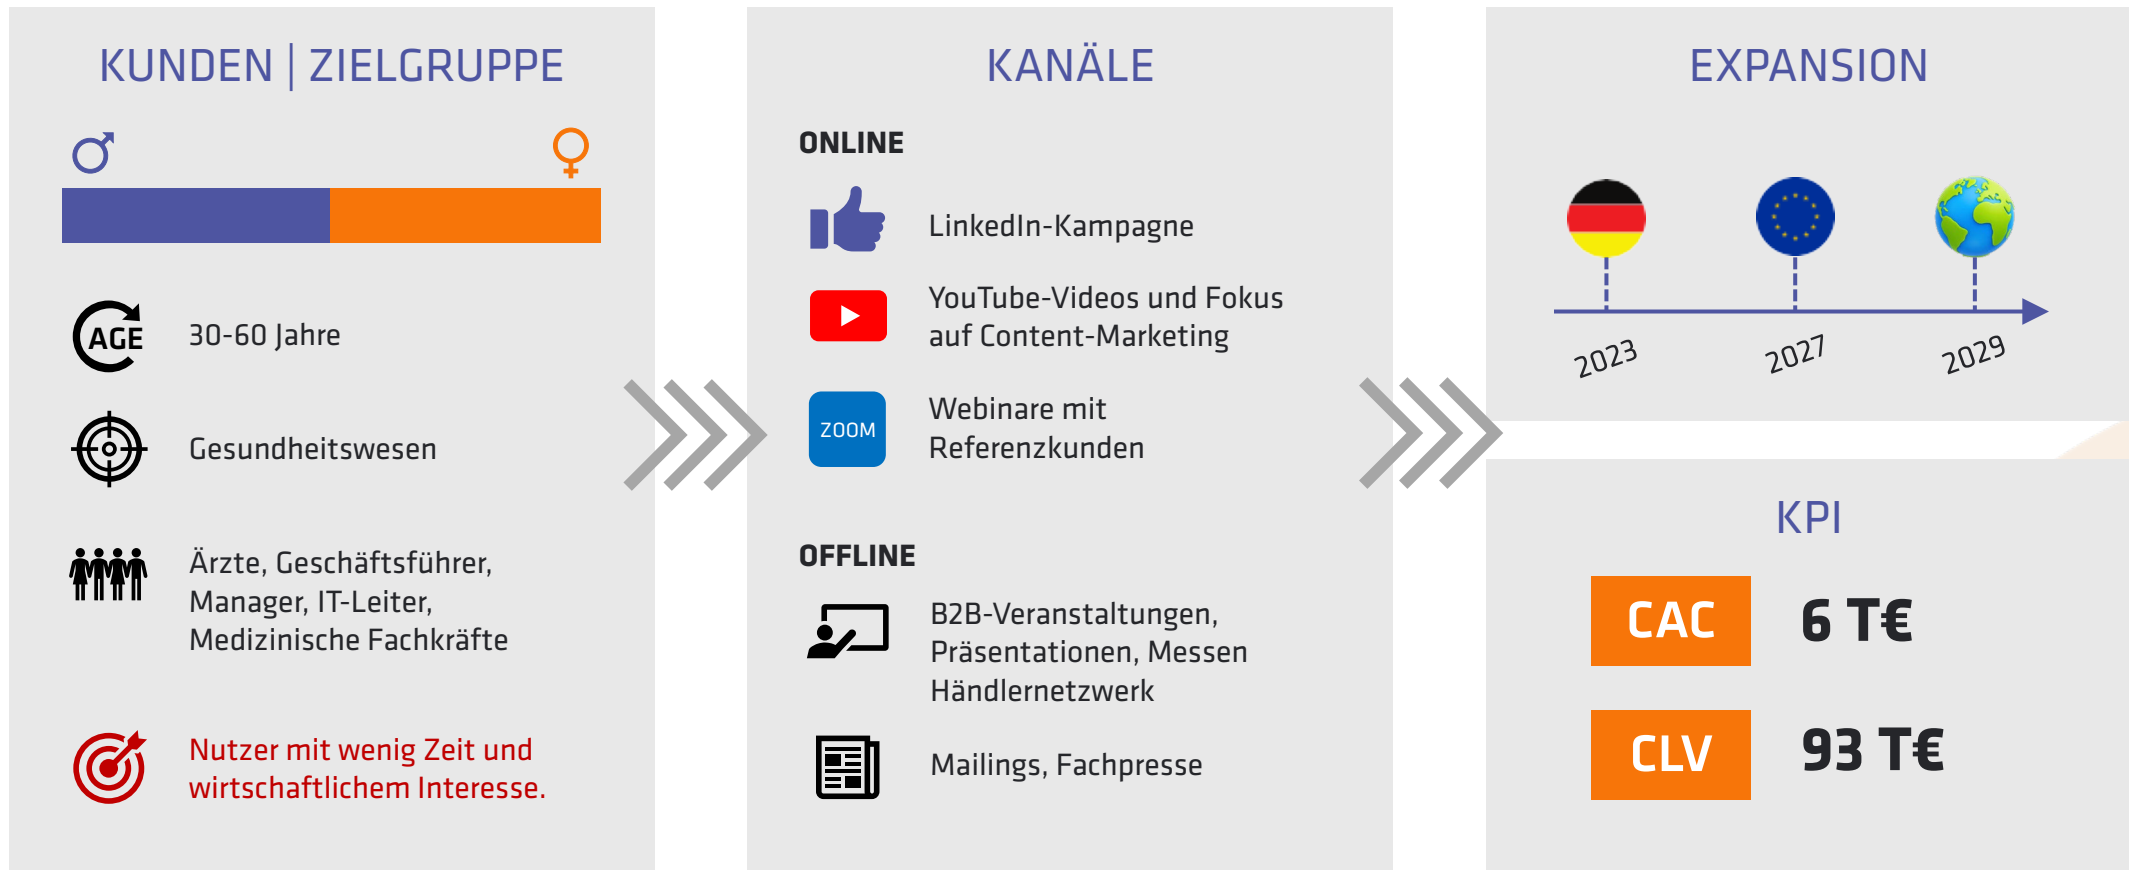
KUNDEN | ZIELGRUPPE

AGE 30-60 Jahre

Gesundheitswesen

Ärzte, Geschäftsführer, Manager, IT-Leiter, Medizinische Fachkräfte

Nutzer mit wenig Zeit und wirtschaftlichem Interesse.

KANÄLE

ONLINE

LinkedIn-Kampagne

YouTube-Videos und Fokus auf Content-Marketing

ZOOM Webinare mit Referenzkunden

OFFLINE

B2B-Veranstaltungen, Präsentationen, Messen Händlernetzwerk

Mailings, Fachpresse

EXPANSION

2023 2027 2029

KPI

| CAC | 6 T€ |
|---|---|
| CLV | 93 T€ |